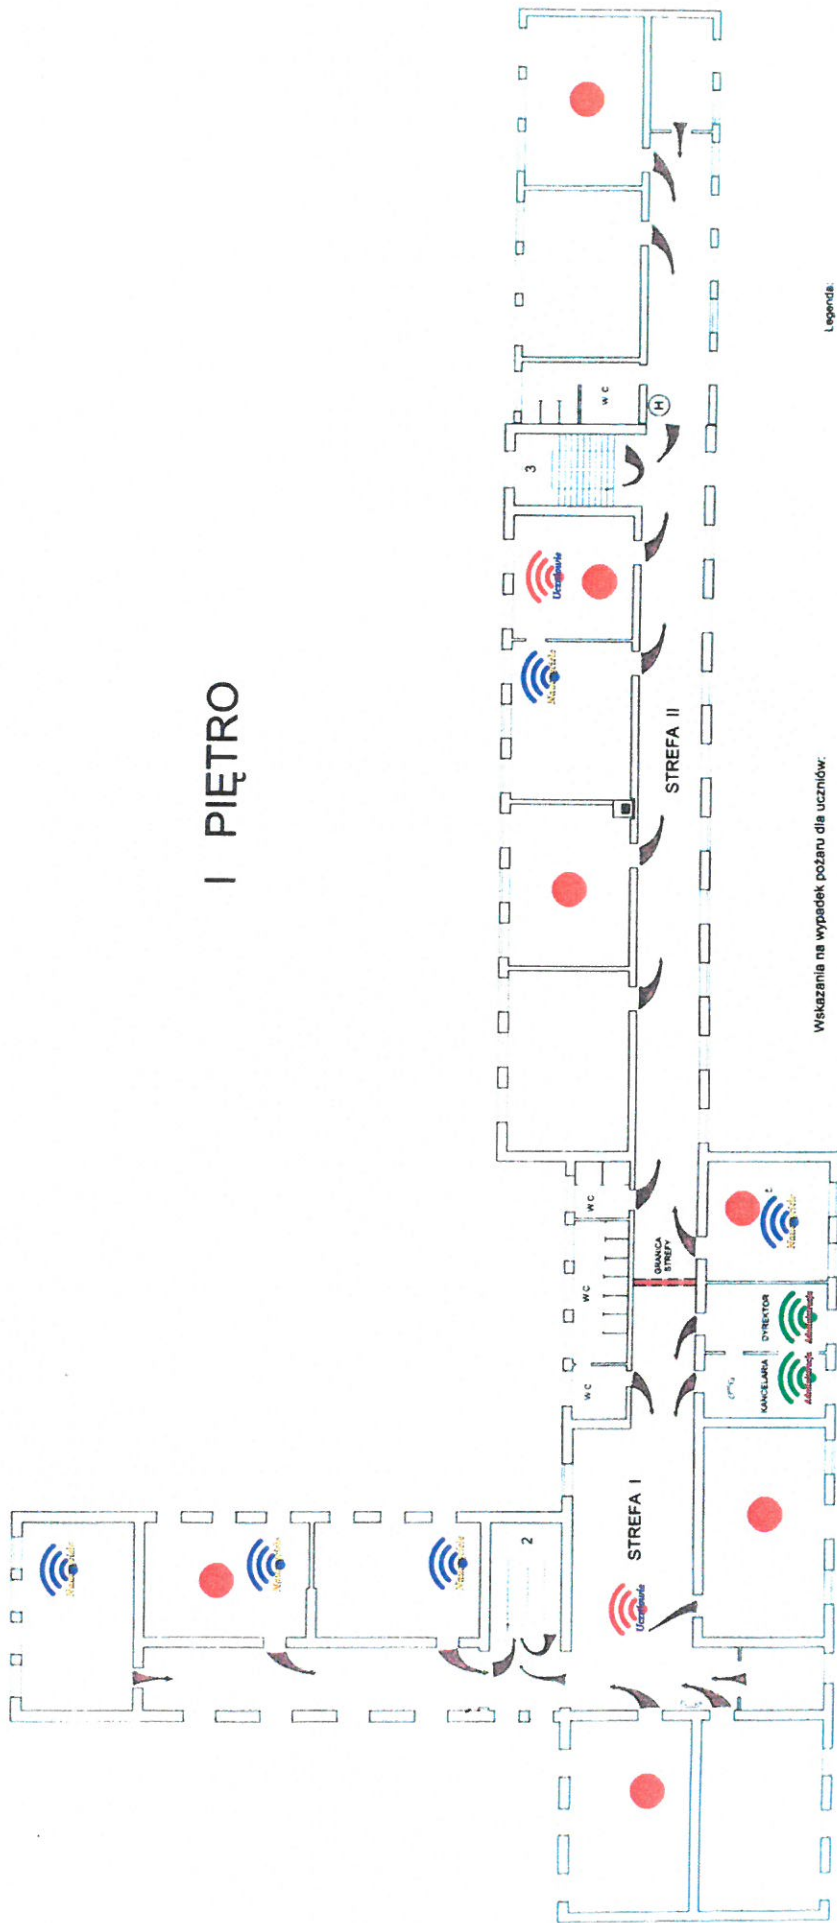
I PIĘTRO

STREFA II

STREFA I

GRANICA STREFY

WC

WC

WC

WC

3

2

H

Uczniowie

Uczniowie

Nauczyciele

Nauczyciele

Nauczyciele

Nauczyciele

Nauczyciele

KANCELARIA

DYREKTOR

Administracja

Administracja

Wskazania na wypadek pożaru dla uczniów:

Legenda: